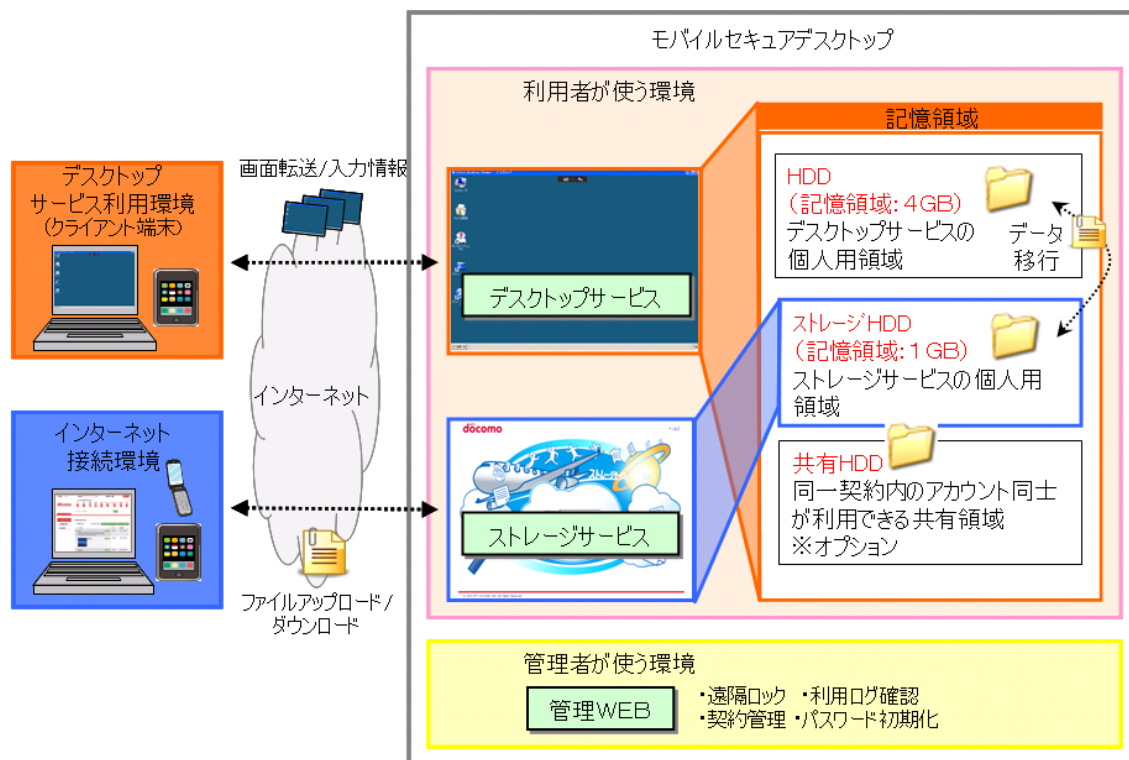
モバイルセキュアデスクトップ

利用者が使う環境

記憶領域

HDD
（記憶領域：4GB）
デスクトップサービスの個人用領域

データ移行

ストレージHDD
（記憶領域：1GB）
ストレージサービスの個人用領域

共有HDD
同一契約内のアカウント同士が利用できる共有領域
※オプション

デスクトップ
サービス利用環境
（クライアント端末）

画面転送/入力情報

デスクトップサービス

インターネット

インターネット
接続環境

docomo

ストレージサービス

ファイルアップロード/
ダウンロード

管理者が使う環境

管理WEB

・遠隔ロック　・利用ログ確認
・契約管理　・パスワード初期化